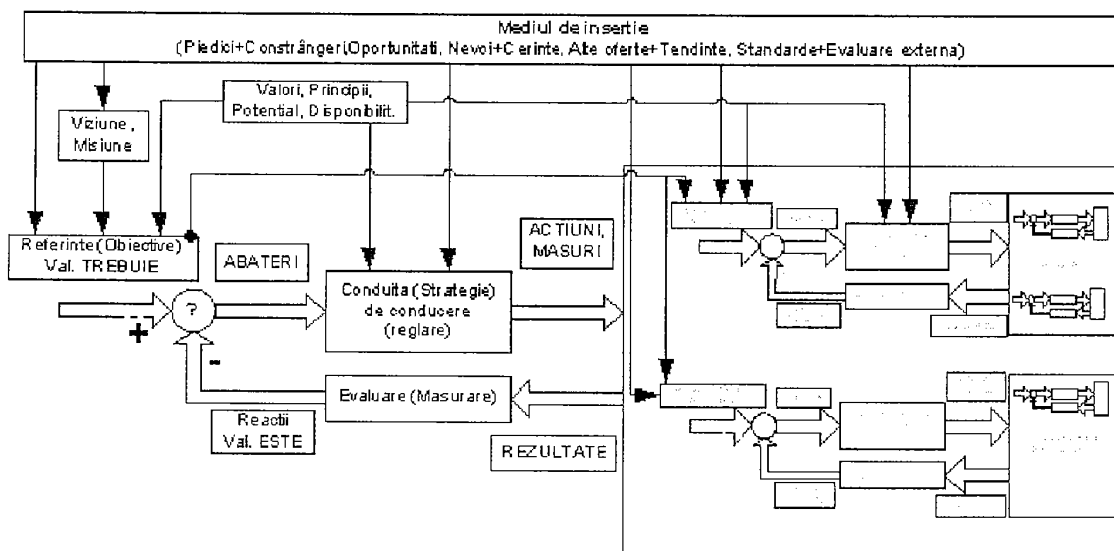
Mediul de insertie
(Piedici+Constrângeri Oportunitati, Nevoi+Cerinte, Alte oferte+Tendinte, Standarde+Evaluare externa)

Valori, Principii, Potential, Disponibilit.

Viziune, Misiune

Referinte (Obiective) Val. TREBUIE

ABATERI

ACTIUNI, MASURI

?

+

-

Conduita (Strategie) de conducere (reglare)

Evaluare (Masurare)

Reactii Val. ESTE

REZULTATE